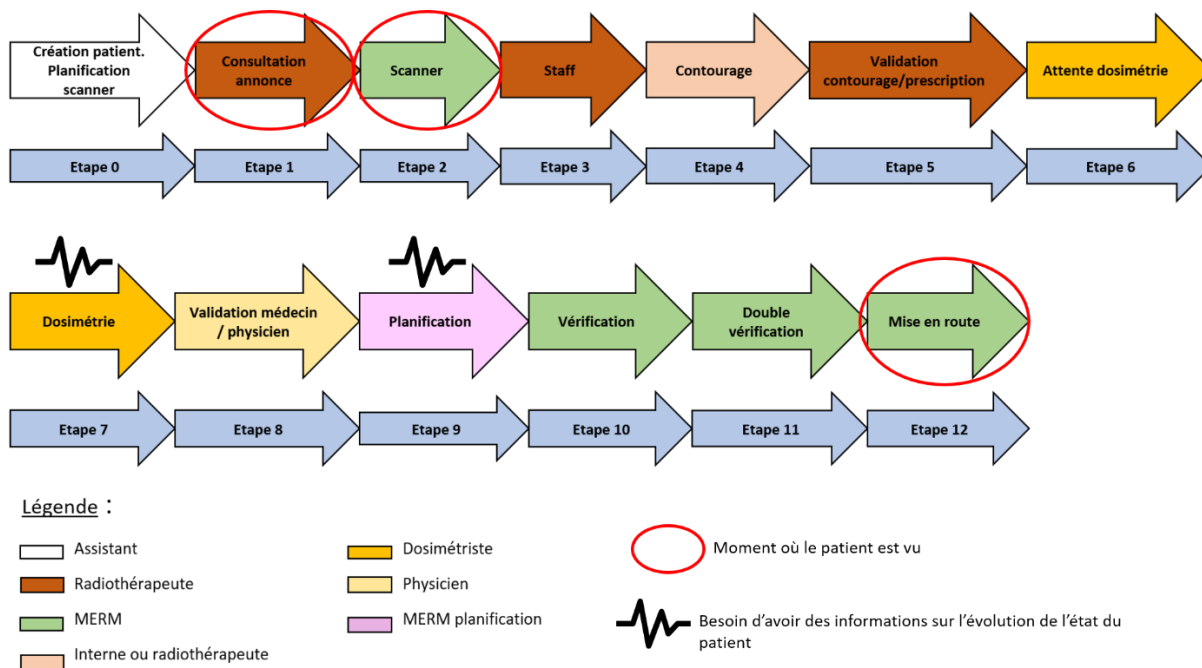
Création patient. Planification scanner

Consultation annonce

Scanner

Staff

Contourage

Validation contourage/prescription

Attente dosimétrie

Etape 0

Etape 1

Etape 2

Etape 3

Etape 4

Etape 5

Etape 6

Dosimétrie

Validation médecin / physicien

Planification

Vérification

Double vérification

Mise en route

Etape 7

Etape 8

Etape 9

Etape 10

Etape 11

Etape 12

Légende :

Assistant

Radiothérapeute

MERM

Interne ou radiothérapeute

Dosimétriste

Physicien

MERM planification

Moment où le patient est vu

Besoin d'avoir des informations sur l'évolution de l'état du patient